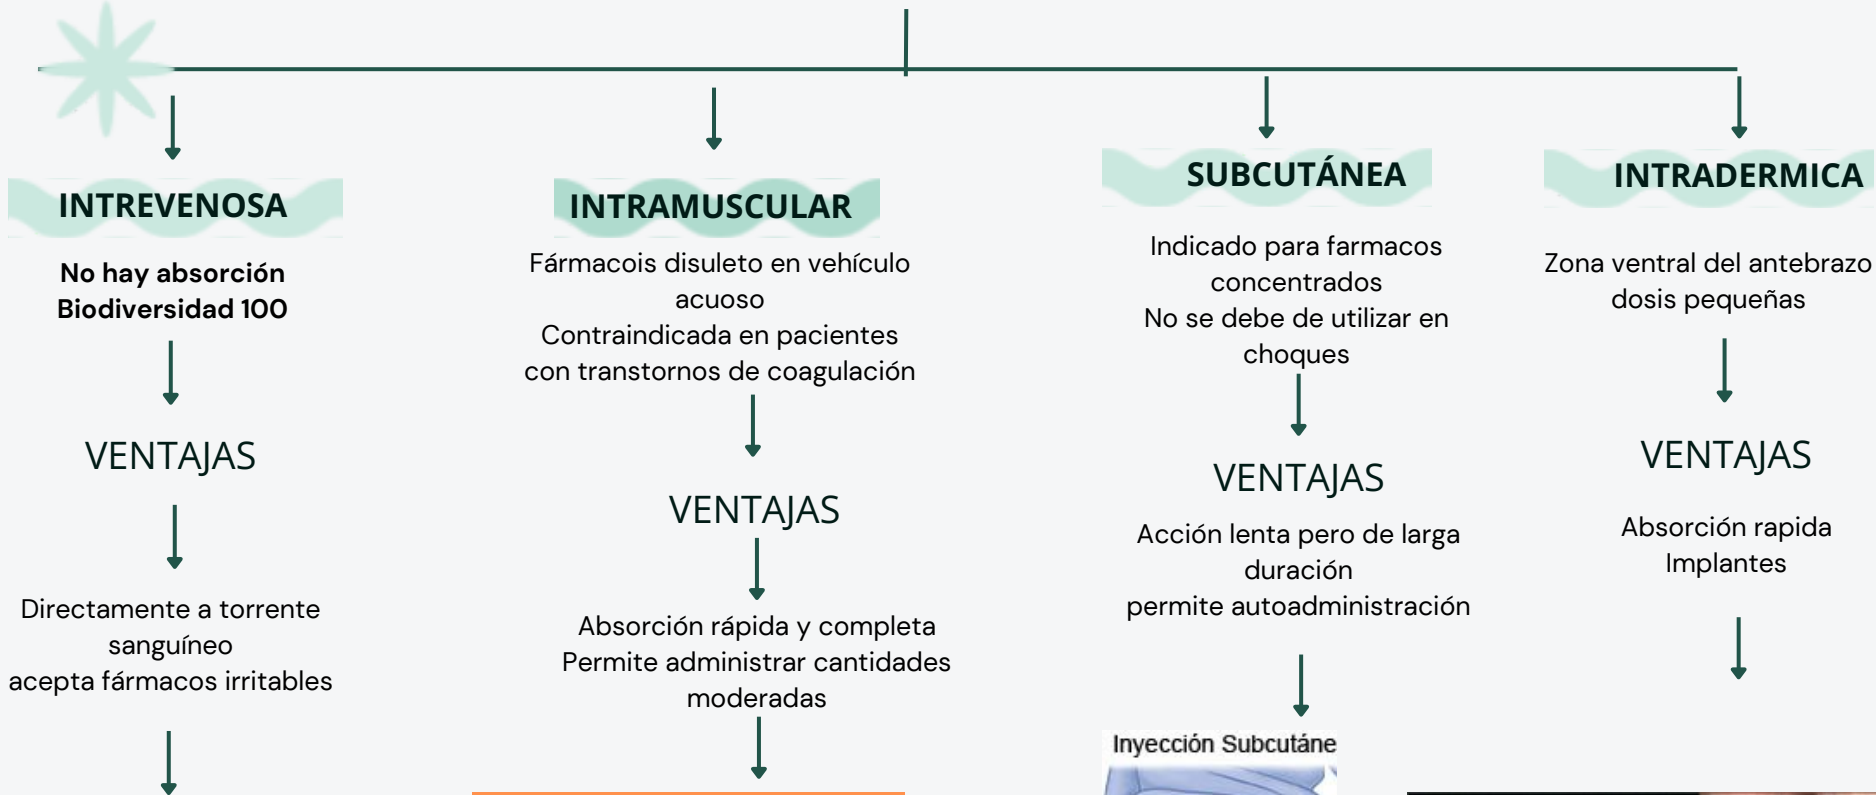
INTREVENOSA

No hay absorción
Biodiversidad 100

VENTAJAS

Directamente a torrente sanguíneo
acepta fármacos irritables

INTRAMUSCULAR

Fármacois disuleto en vehículo acuoso
Contraindicada en pacientes con transtornos de coagulación

VENTAJAS

Absorción rápida y completa
Permite administrar cantidades moderadas

SUBCUTÁNEA

Indicado para farmacos concentrados
No se debe de utilizar en choques

VENTAJAS

Acción lenta pero de larga duración
permite autoadministración

Inyección Subcutáne

INTRADERMICA

Zona ventral del antebrazo
dosis pequeñas

VENTAJAS

Absorción rapida
Implantes